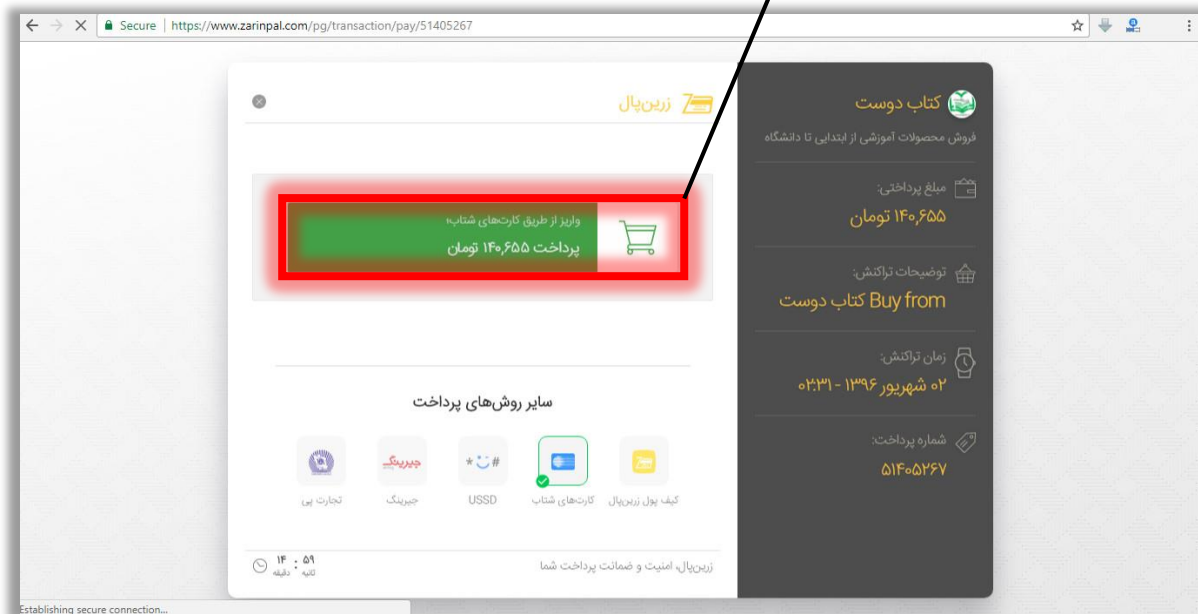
Secure | https://www.zarinpal.com/pg/transaction/pay/51405267

کتاب دوست
فروش محصولات آموزشی از ابتدایی تا دانشگاه

مبلغ پرداختی:
۱۴۰,۶۵۵ تومان

توضیحات تراکنش:
Buy from کتاب دوست

زمان تراکنش:
۰۲ شهریور ۱۳۹۶ - ۰۲:۳۱

شماره پرداخت:
۵۱۴۰۵۲۶۷

زرین‌پال

واریز از طریق کارت‌های شتاب
پرداخت ۱۴۰,۶۵۵ تومان

سایر روش‌های پرداخت

کیف پول زرین‌پال
کارت‌های شتاب
USSD
جیرینگ
تجارت پی

زرین‌پال، امنیت و ضمانت پرداخت شما

۱۴ : ۵۹
ثانیه دقیقه

Establishing secure connection...